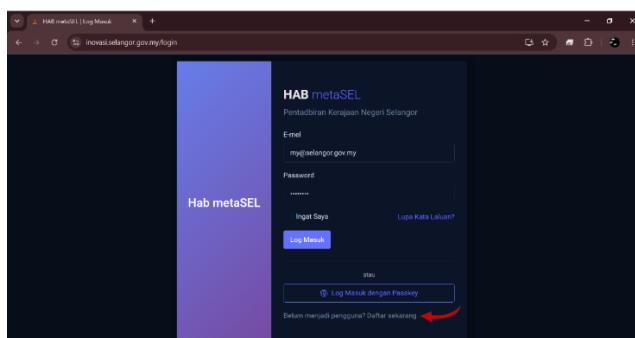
HAB metaSEL | Log Masuk
inovasi.selangor.gov.my/login

Hab metaSEL

HAB metaSEL
Pentadbiran Kerajaan Negeri Selangor

E-mel
my@selangor.gov.my

Password
••••••••

Ingat Saya
Lupa Kata Laluan?

Log Masuk

atau

Log Masuk dengan Passkey

Belum menjadi pengguna? Daftar sekarang